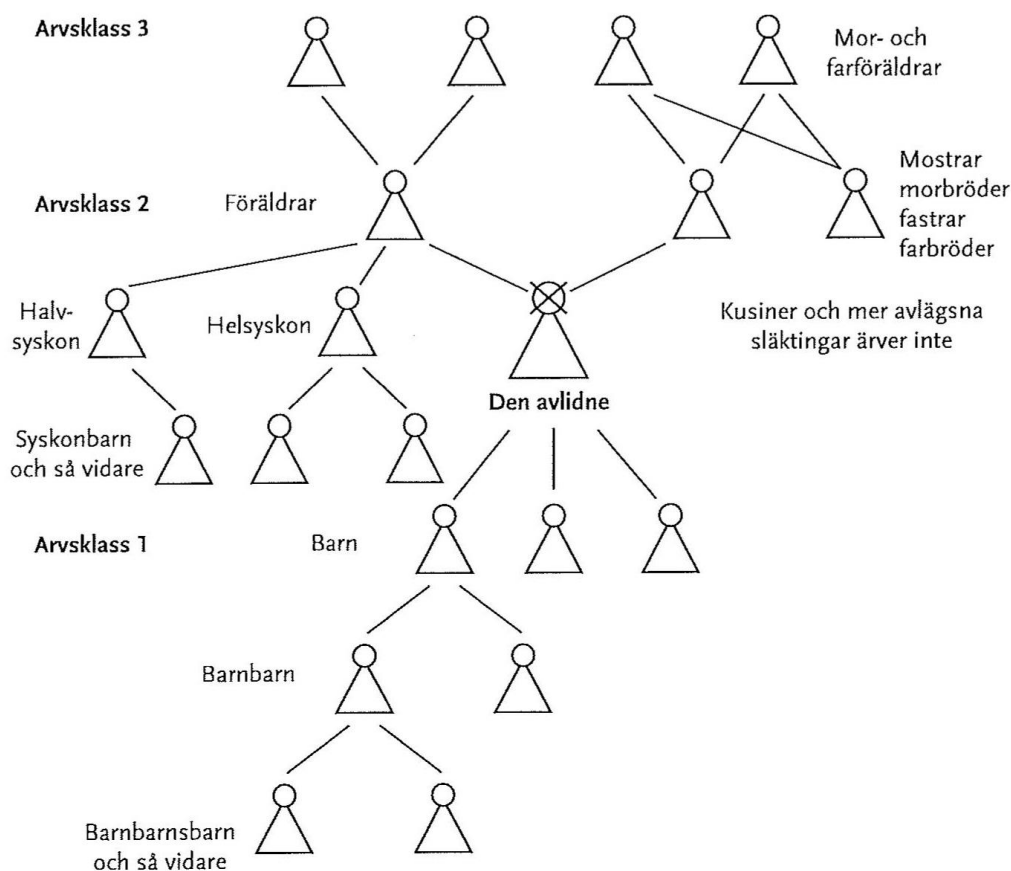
Arvsklass 3

Mor- och farföräldrar

Mostrar morbröder fastrar farbröder

Arvsklass 2

Föräldrar

Halvsyskon

Helsyskon

Kusiner och mer avlägsna släktingar ärver inte

Syskonbarn och så vidare

Den avlidne

Arvsklass 1

Barn

Barnbarn

Barnbarnsbarn och så vidare